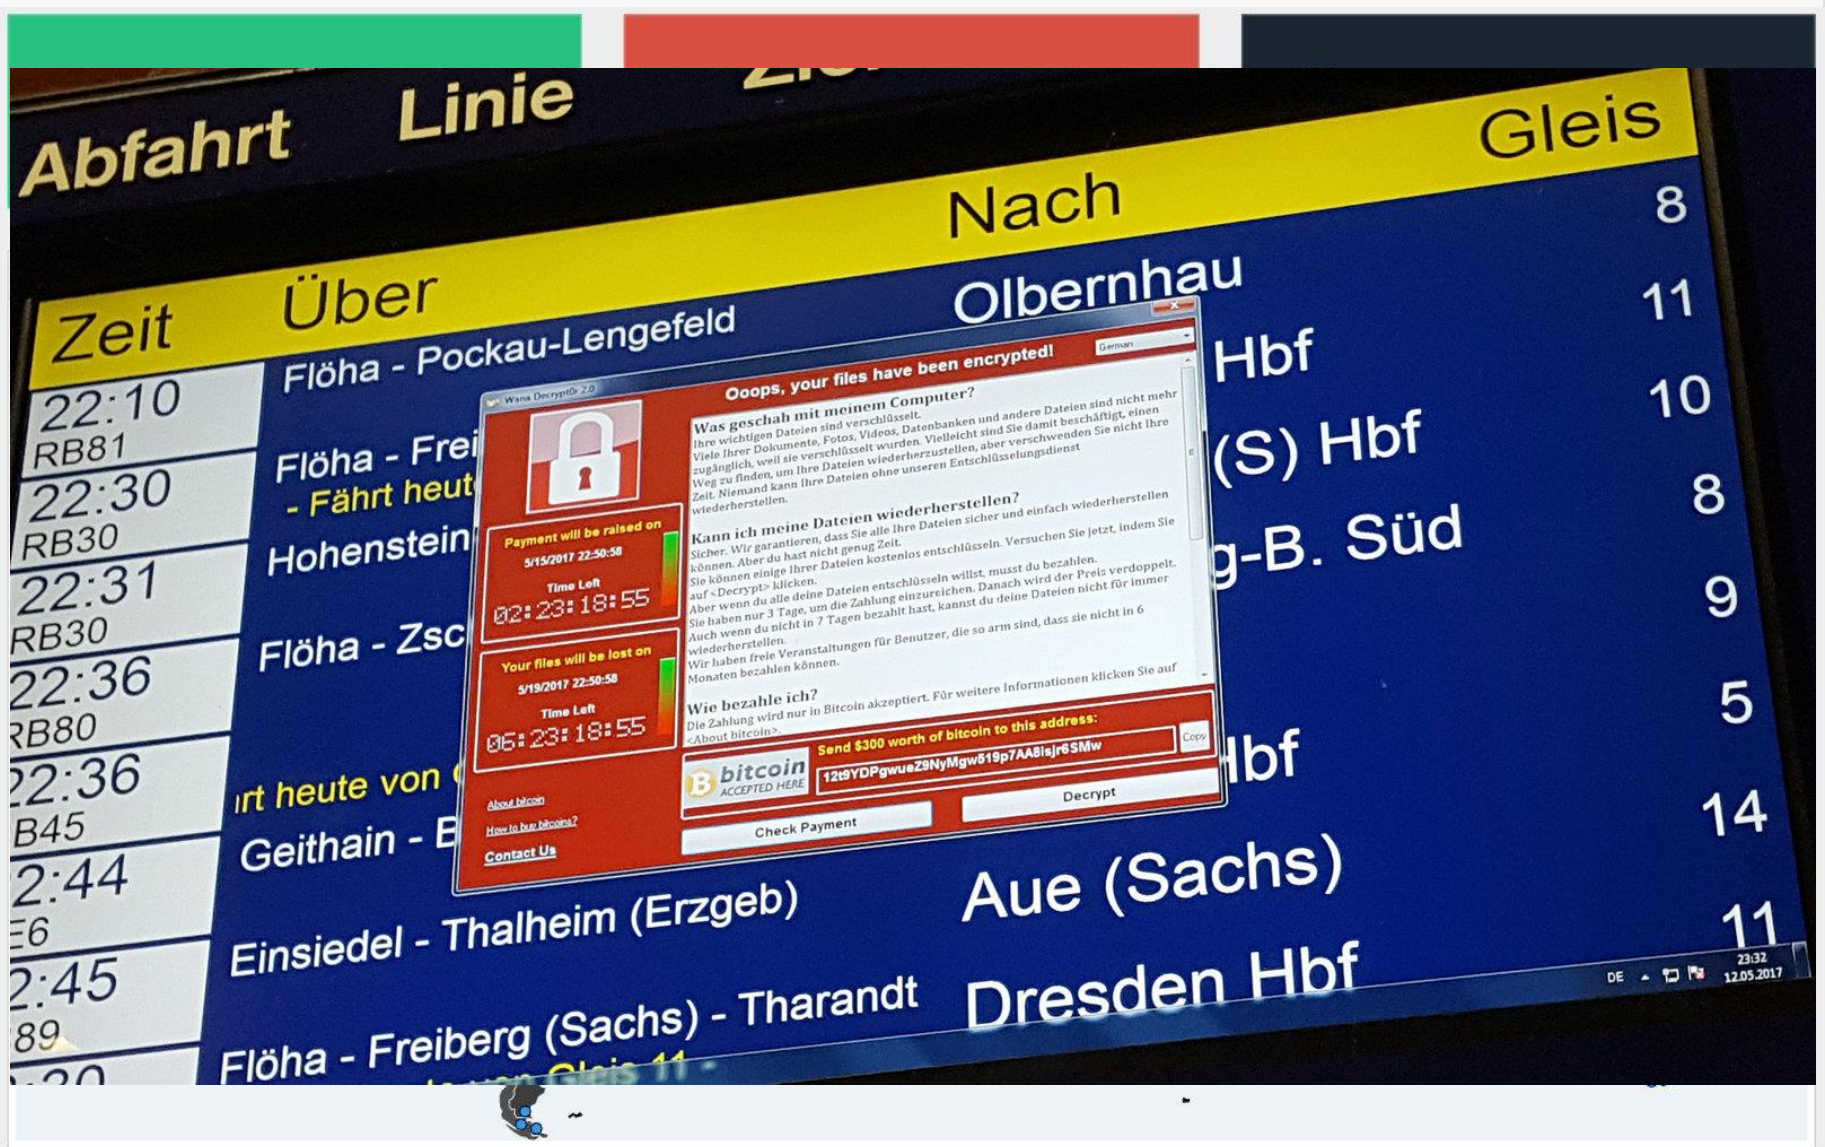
Abfahrt Linie Ziel Gleis

Nach

Zeit Über

22:10 RB81 Flöha - Pockau-Lengefeld Olbernhau 8

22:30 RB30 Flöha - Frei - Fährt heut Hbf 11

22:31 RB30 Hohenstein (S) Hbf 10

22:36 RB80 Flöha - Zsc g-B. Süd 8

22:36 B45 rt heute von 9

2:44 E6 Geithain - E Hbf 5

2:45 89 Einsiedel - Thalheim (Erzgeb) Aue (Sachs) 14

Flöha - Freiberg (Sachs) - Tharandt Dresden Hbf 11

Wana Decrypt0r 2.0

Ooops, your files have been encrypted!

German

Payment will be raised on
5/15/2017 22:50:58
Time Left
02:23:18:55

Your files will be lost on
5/19/2017 22:50:58
Time Left
06:23:18:55

Was geschah mit meinem Computer?
Ihre wichtigen Dateien sind verschlüsselt.
Viele Ihrer Dokumente, Fotos, Videos, Datenbanken und andere Dateien sind nicht mehr zugänglich, weil sie verschlüsselt wurden. Vielleicht sind Sie damit beschäftigt, einen Weg zu finden, um Ihre Dateien wiederherzustellen, aber verschwenden Sie nicht Ihre Zeit. Niemand kann Ihre Dateien ohne unseren Entschlüsselungsdienst wiederherstellen.

Kann ich meine Dateien wiederherstellen?
Sicher. Wir garantieren, dass Sie alle Ihre Dateien sicher und einfach wiederherstellen können. Aber du hast nicht genug Zeit.
Sie können einige Ihrer Dateien kostenlos entschlüsseln. Versuchen Sie jetzt, indem Sie auf <Decrypt> klicken.
Aber wenn du alle deine Dateien entschlüsseln willst, musst du bezahlen.
Sie haben nur 3 Tage, um die Zahlung einzureichen. Danach wird der Preis verdoppelt.
Auch wenn du nicht in 7 Tagen bezahlt hast, kannst du deine Dateien nicht für immer wiederherstellen.
Wir haben freie Veranstaltungen für Benutzer, die so arm sind, dass sie nicht in 6 Monaten bezahlen können.

Wie bezahle ich?
Die Zahlung wird nur in Bitcoin akzeptiert. Für weitere Informationen klicken Sie auf <About bitcoin>.

bitcoin ACCEPTED HERE

Send $300 worth of bitcoin to this address:
12t9YDPgwueZ9NyMgw519p7AA8isjr6SMw
Copy

About bitcoin
How to buy bitcoins?
Contact Us

Check Payment
Decrypt

DE 23:32 12.05.2017